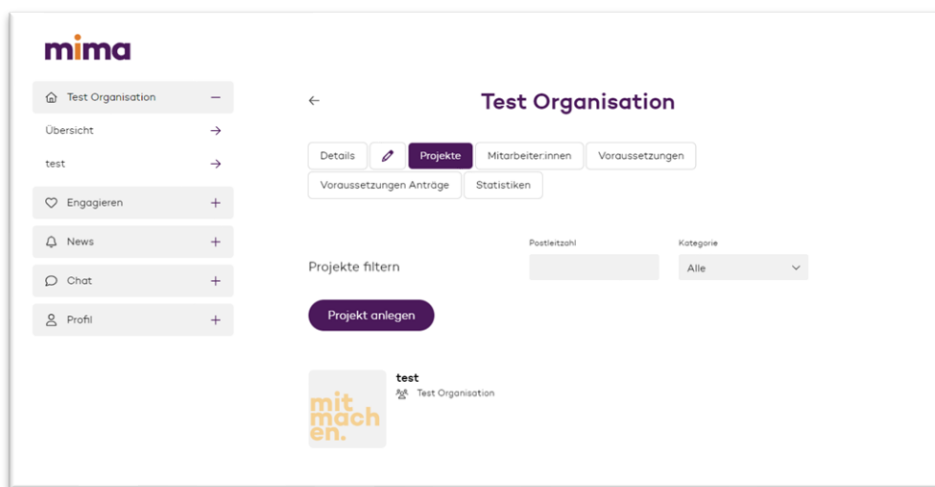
mima

Test Organisation –

Übersicht →

test →

Engagieren +

News +

Chat +

Profil +

←

Test Organisation

Details

Projekte

Mitarbeiter:innen

Voraussetzungen

Voraussetzungen Anträge

Statistiken

Projekte filtern

Postleitzahl

Kategorie

Alle

Projekt anlegen

test

Test Organisation

mit
mach
en.